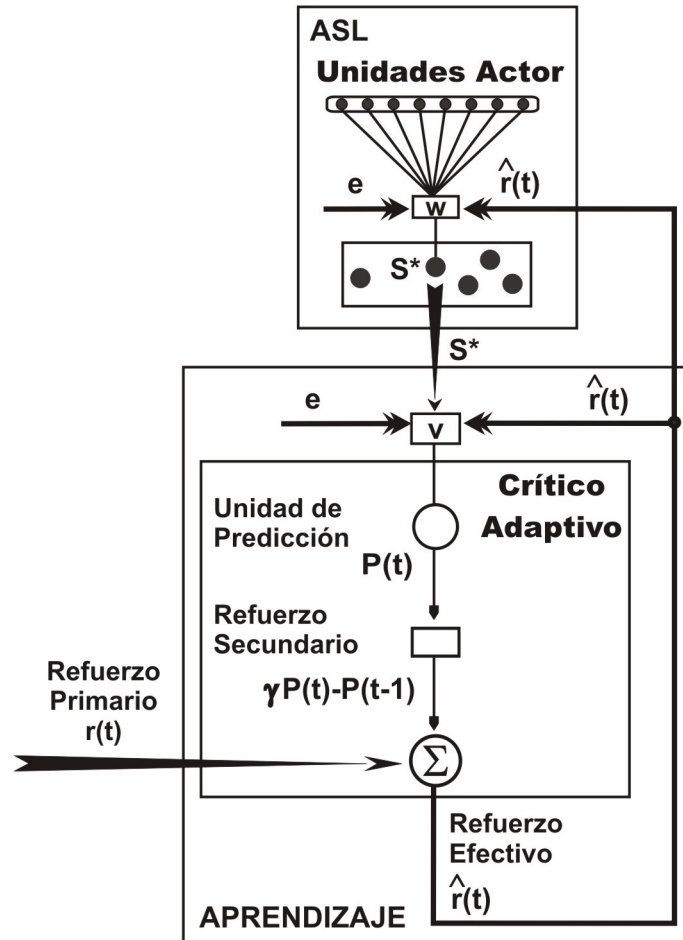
ASL

Unidades Actor

e

$\hat{r}(t)$

w

S*

S*

e

$\hat{r}(t)$

v

Crítico Adaptivo

Unidad de Predicción

P(t)

Refuerzo Secundario

$\gamma P(t)-P(t-1)$

Refuerzo Primario r(t)

$\Sigma$

Refuerzo Efectivo $\hat{r}(t)$

APRENDIZAJE